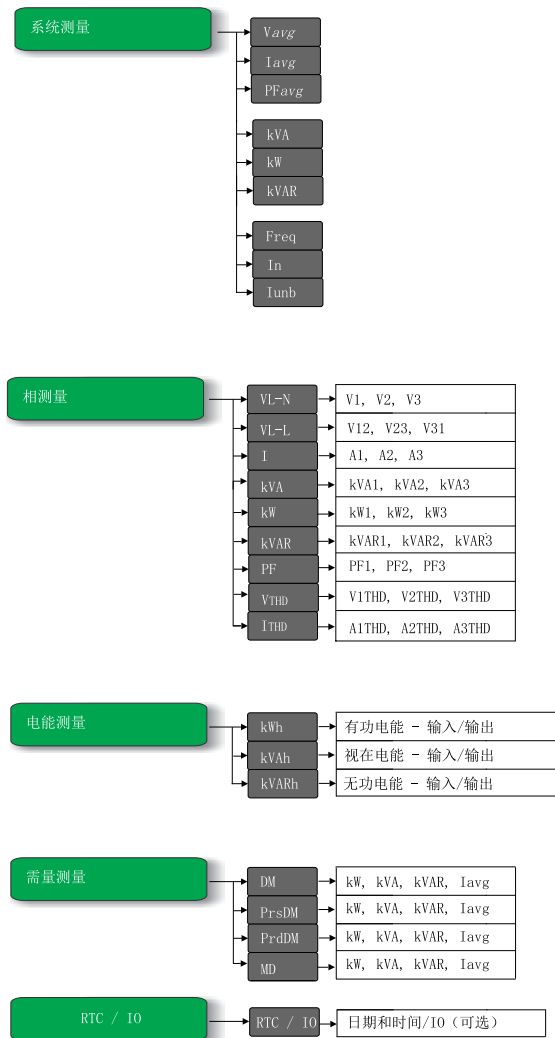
系统测量

Vavg
Iavg
PFavg
kVA
kW
kVAR
Freq
In
Iunb

相测量

| VL-N | V1, V2, V3 |
|---|---|
| VL-L | V12, V23, V31 |
| I | A1, A2, A3 |
| kVA | kVA1, kVA2, kVA3 |
| kW | kW1, kW2, kW3 |
| kVAR | kVAR1, kVAR2, kVAR3 |
| PF | PF1, PF2, PF3 |
| VTHD | V1THD, V2THD, V3THD |
| ITHD | A1THD, A2THD, A3THD |

电能测量

| kWh | 有功电能 - 输入/输出 |
|---|---|
| kVAh | 视在电能 - 输入/输出 |
| kVARh | 无功电能 - 输入/输出 |

需量测量

| DM | kW, kVA, kVAR, Iavg |
|---|---|
| PrsDM | kW, kVA, kVAR, Iavg |
| PrdDM | kW, kVA, kVAR, Iavg |
| MD | kW, kVA, kVAR, Iavg |

RTC / IO

| RTC / IO | 日期和时间/IO（可选） |
|---|---|